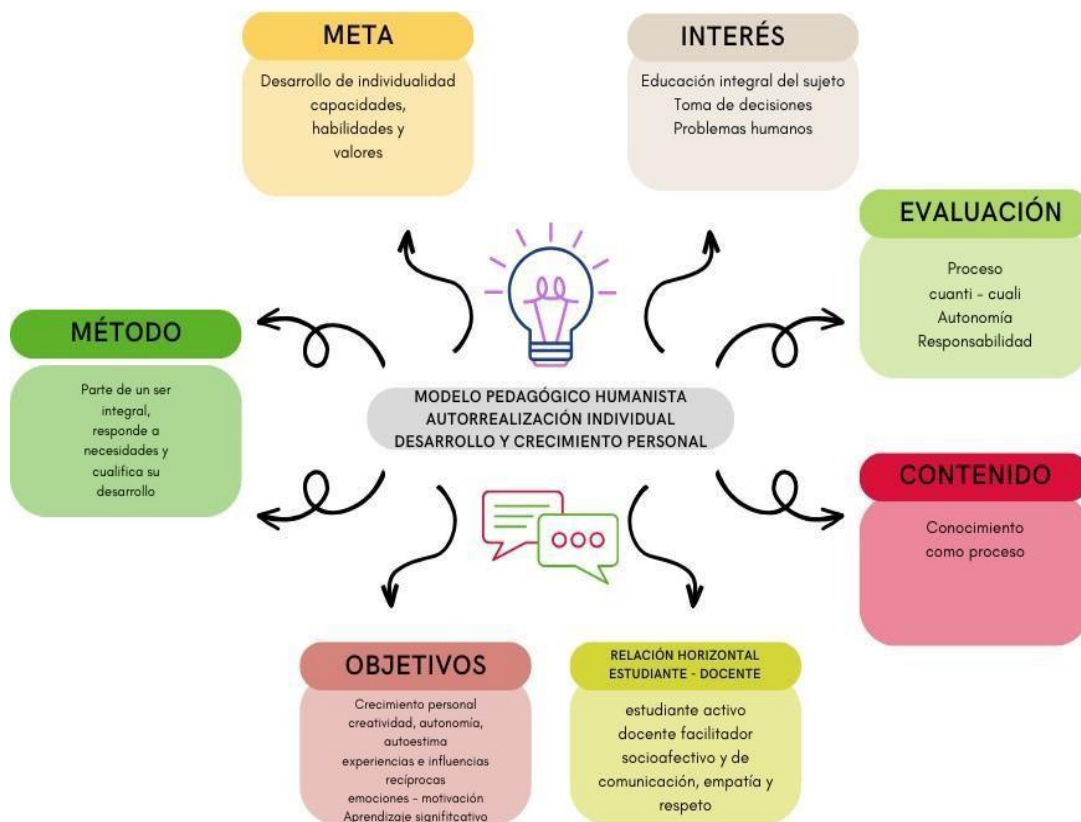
META

Desarrollo de individualidad capacidades, habilidades y valores

INTERÉS

Educación integral del sujeto
Toma de decisiones
Problemas humanos

EVALUACIÓN

Proceso
cuanti - cuali
Autonomía
Responsabilidad

MÉTODO

Parte de un ser integral, responde a necesidades y cualifica su desarrollo

MODELO PEDAGÓGICO HUMANISTA
AUTORREALIZACIÓN INDIVIDUAL
DESARROLLO Y CRECIMIENTO PERSONAL

CONTENIDO

Conocimiento como proceso

OBJETIVOS

Crecimiento personal
creatividad, autonomía, autoestima
experiencias e influencias recíprocas
emociones - motivación
Aprendizaje signifitcativo

RELACIÓN HORIZONTAL ESTUDIANTE - DOCENTE

estudiante activo
docente facilitador
socioafectivo y de comunicación, empatía y respeto